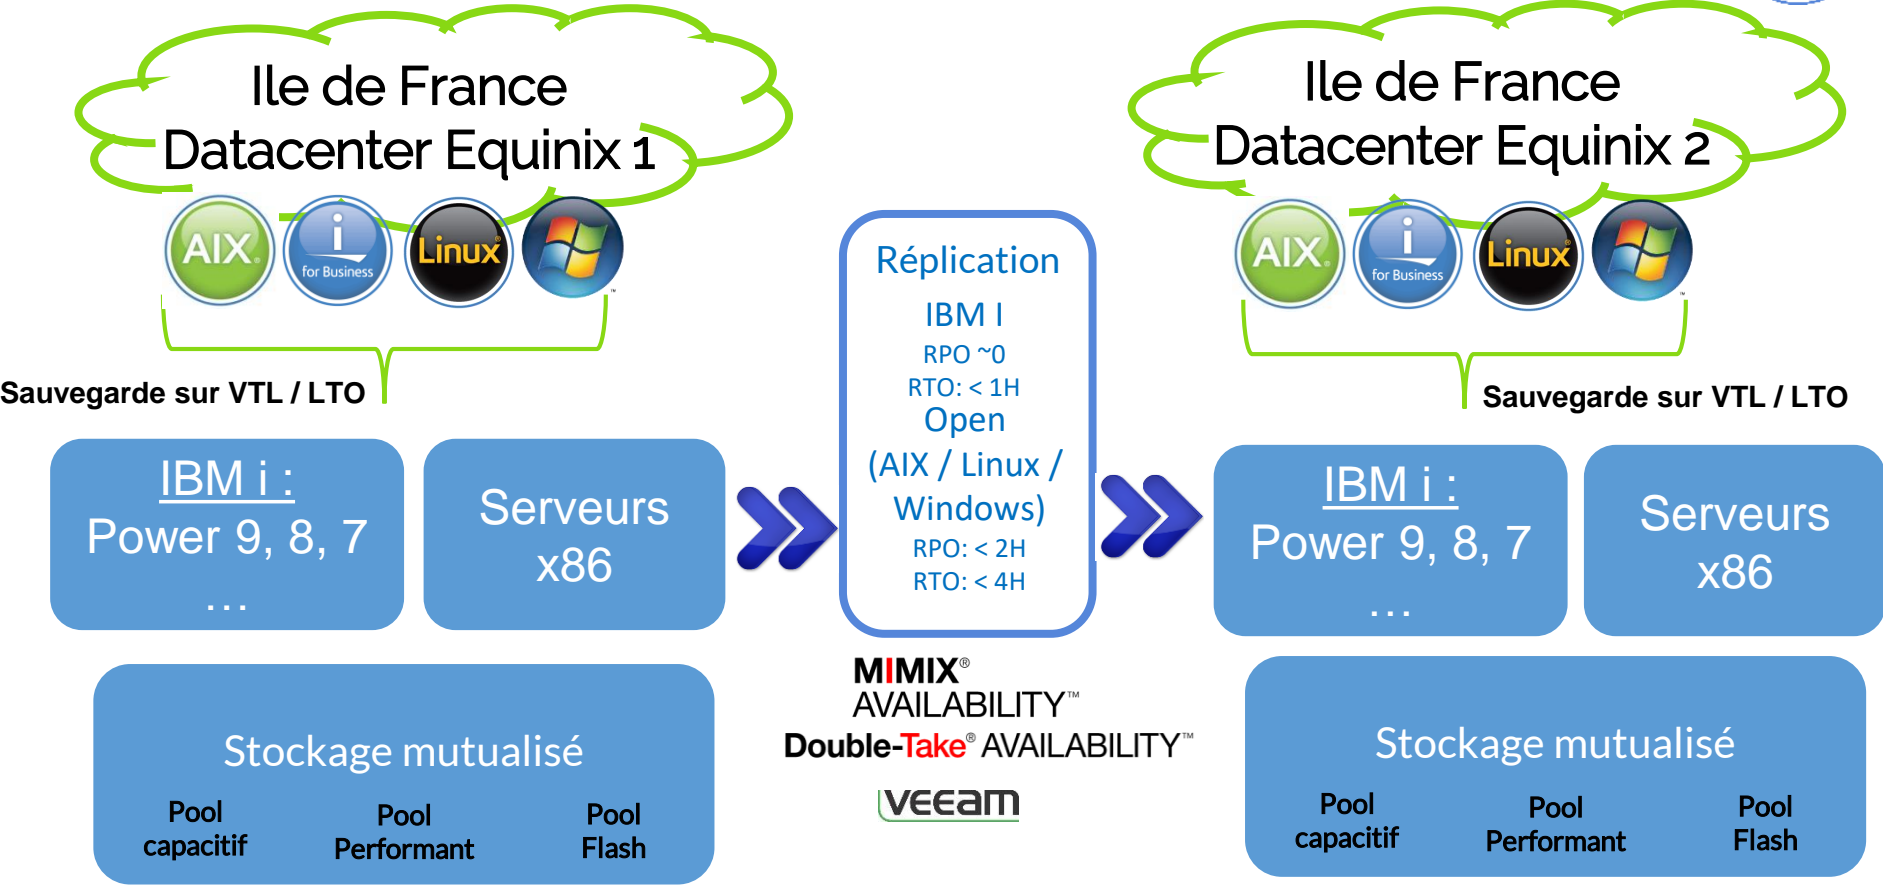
Ile de France
Datacenter Equinix 1

AIX

i for Business

Linux

Sauvegarde sur VTL / LTO

IBM i :
Power 9, 8, 7
…

Serveurs
x86

Stockage mutualisé

Pool capacitif

Pool Performant

Pool Flash

Réplication
IBM I
RPO ~0
RTO: < 1H
Open
(AIX / Linux / Windows)
RPO: < 2H
RTO: < 4H

MIMIX®
AVAILABILITY™
Double-Take® AVAILABILITY™
veeam

Ile de France
Datacenter Equinix 2

AIX

i for Business

Linux

Sauvegarde sur VTL / LTO

IBM i :
Power 9, 8, 7
…

Serveurs
x86

Stockage mutualisé

Pool capacitif

Pool Performant

Pool Flash